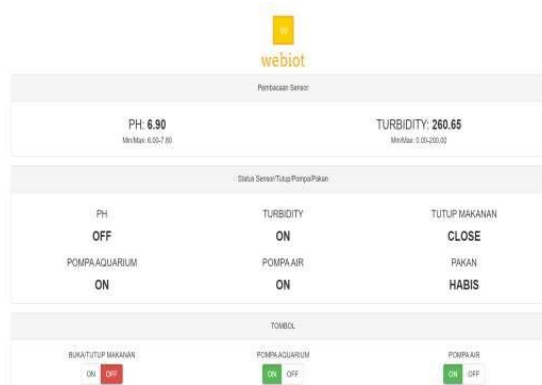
W

webiot

Pembacaan Sensor

PH: 6.90
Min/Max: 6.00-7.80

TURBIDITY: 260.65
Min/Max: 0.00-200.00

Status Sensor/Tutup/Pompa/Pakan

| PH | TURBIDITY | TUTUP MAKANAN |
|---|---|---|
| OFF | ON | CLOSE |
| POMPA AQUARIUM | POMPA AIR | PAKAN |
| ON | ON | HABIS |

TOMBOL

BUKA/TUTUP MAKANAN
ON OFF

POMPA AQUARIUM
ON OFF

POMPA AIR
ON OFF